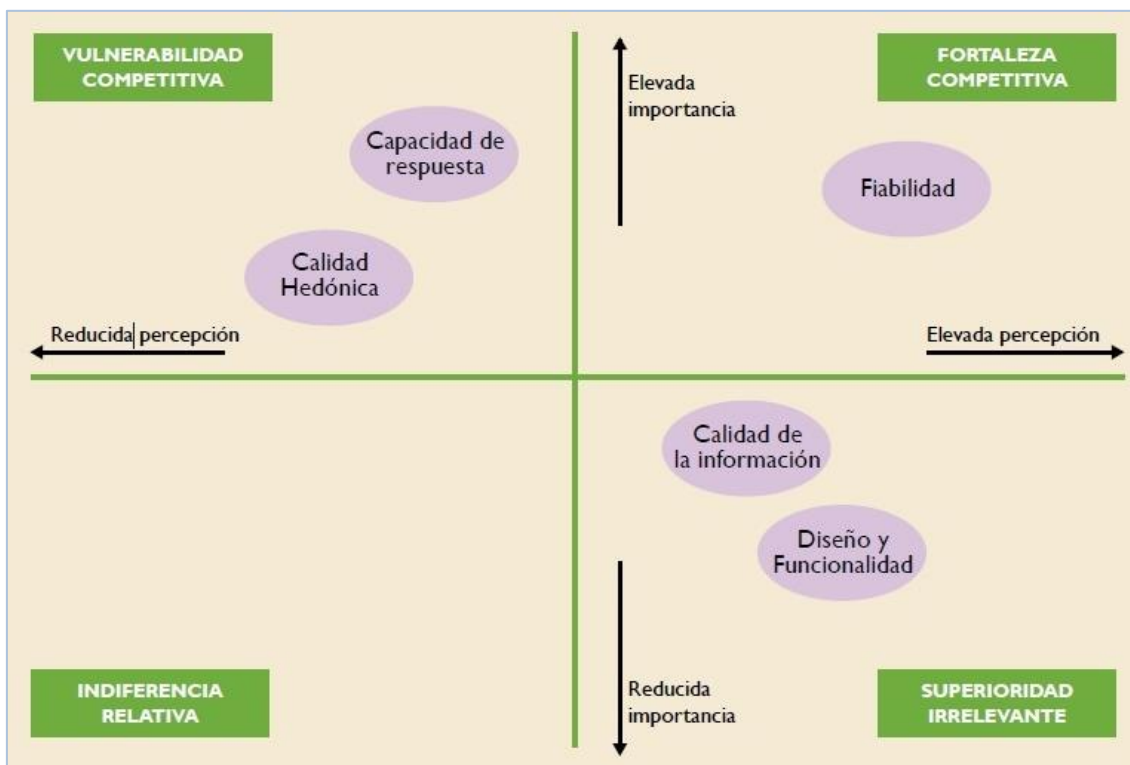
VULNERABILIDAD COMPETITIVA

Elevada importancia

FORTALEZA COMPETITIVA

Capacidad de respuesta

Fiabilidad

Calidad Hedónica

Reducida percepción

Elevada percepción

Calidad de la información

Diseño y Funcionalidad

INDIFERENCIA RELATIVA

Reducida importancia

SUPERIORIDAD IRRELEVANTE